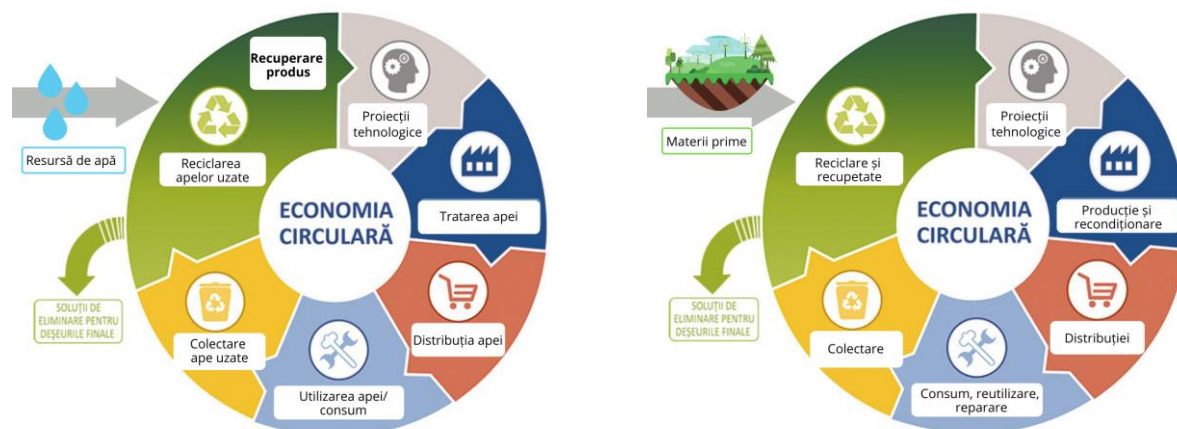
Resursă de apă

Recuperare produs

Proiecții tehnologice

Reciclarea apelor uzate

ECONOMIA CIRCULARĂ

Tratarea apei

SOLUȚII DE ELIMINARE PENTRU DEȘEURILE FINALE

Colectare ape uzate

Distribuția apei

Utilizarea apei/ consum

Materii prime

Proiecții tehnologice

Reciclare și recupetate

ECONOMIA CIRCULARĂ

Producție și recondiționare

SOLUȚII DE ELIMINARE PENTRU DEȘEURILE FINALE

Colectare

Distribuției

Consum, reutilizare, reparare